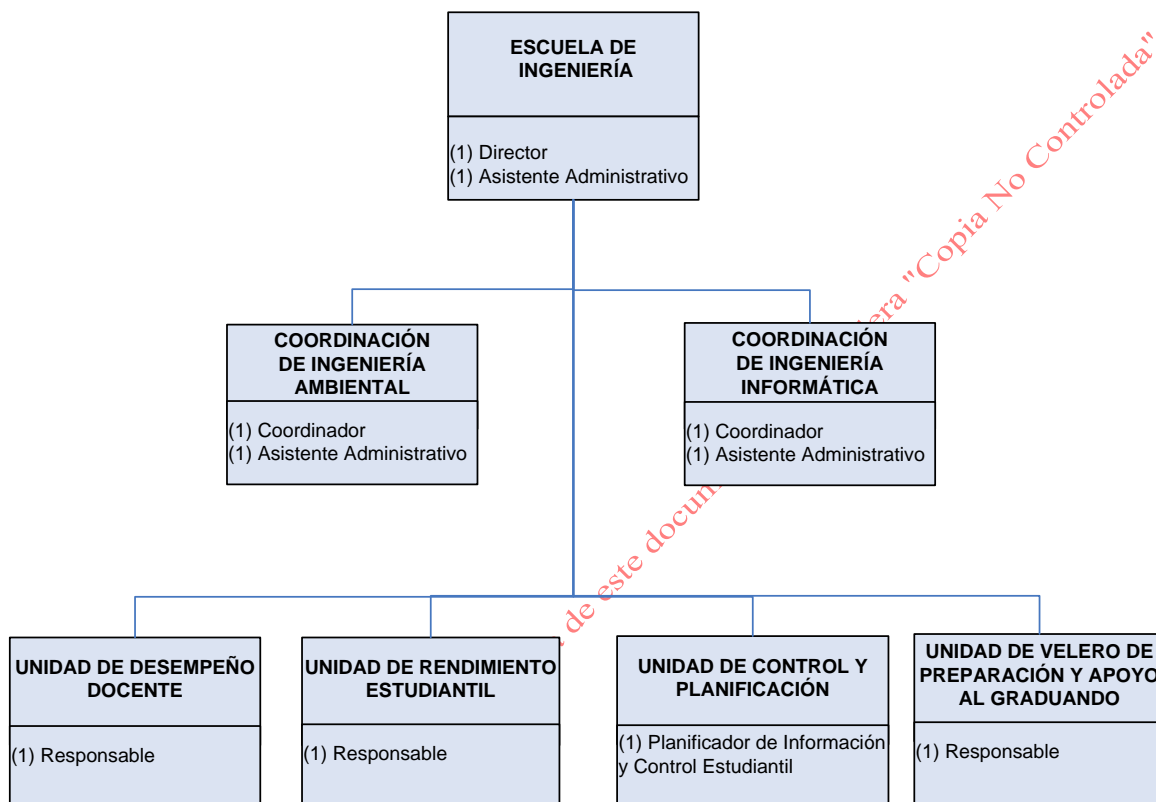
ESCUELA DE INGENIERÍA

(1) Director
(1) Asistente Administrativo

COORDINACIÓN DE INGENIERÍA AMBIENTAL

(1) Coordinador
(1) Asistente Administrativo

COORDINACIÓN DE INGENIERÍA INFORMÁTICA

(1) Coordinador
(1) Asistente Administrativo

UNIDAD DE DESEMPEÑO DOCENTE

(1) Responsable

UNIDAD DE RENDIMIENTO ESTUDIANTIL

(1) Responsable

UNIDAD DE CONTROL Y PLANIFICACIÓN

(1) Planificador de Información y Control Estudiantil

UNIDAD DE VELERO DE PREPARACIÓN Y APOYO AL GRADUANDO

(1) Responsable

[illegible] de este docum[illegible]era "Copia No Controlada"